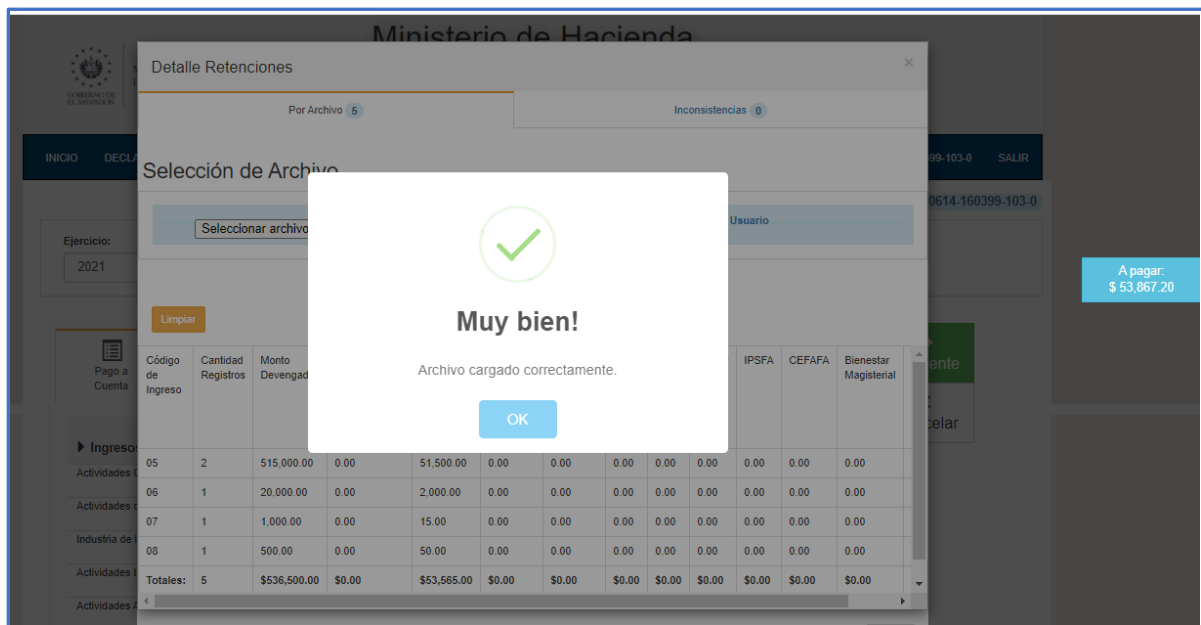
Ministerio de Hacienda

GOBIERNO DE EL SALVADOR

INICIO DECL

399-103-0 SALIR

0614-160399-103-0

Ejercicio:

2021

A pagar:
$ 53,867.20

Pago a Cuenta

Ingresos

Actividades

Actividades

Industria de

Actividades

Actividades

Detalle Retenciones

×

Por Archivo 5

Inconsistencias 0

Selección de Archivo

Seleccionar archivo

Usuario

Limpiar

| Código de Ingreso | Cantidad Registros | Monto Devengado | | | | | | | | IPSFA | CEFAFA | Bienestar Magisterial |
|---|---|---|---|---|---|---|---|---|---|---|---|---|
| 05 | 2 | 515,000.00 | 0.00 | 51,500.00 | 0.00 | 0.00 | 0.00 | 0.00 | 0.00 | 0.00 | 0.00 | 0.00 |
| 06 | 1 | 20,000.00 | 0.00 | 2,000.00 | 0.00 | 0.00 | 0.00 | 0.00 | 0.00 | 0.00 | 0.00 | 0.00 |
| 07 | 1 | 1,000.00 | 0.00 | 15.00 | 0.00 | 0.00 | 0.00 | 0.00 | 0.00 | 0.00 | 0.00 | 0.00 |
| 08 | 1 | 500.00 | 0.00 | 50.00 | 0.00 | 0.00 | 0.00 | 0.00 | 0.00 | 0.00 | 0.00 | 0.00 |
| Totales: | 5 | $536,500.00 | $0.00 | $53,565.00 | $0.00 | $0.00 | $0.00 | $0.00 | $0.00 | $0.00 | $0.00 | $0.00 |

ente

celar

Muy bien!

Archivo cargado correctamente.

OK